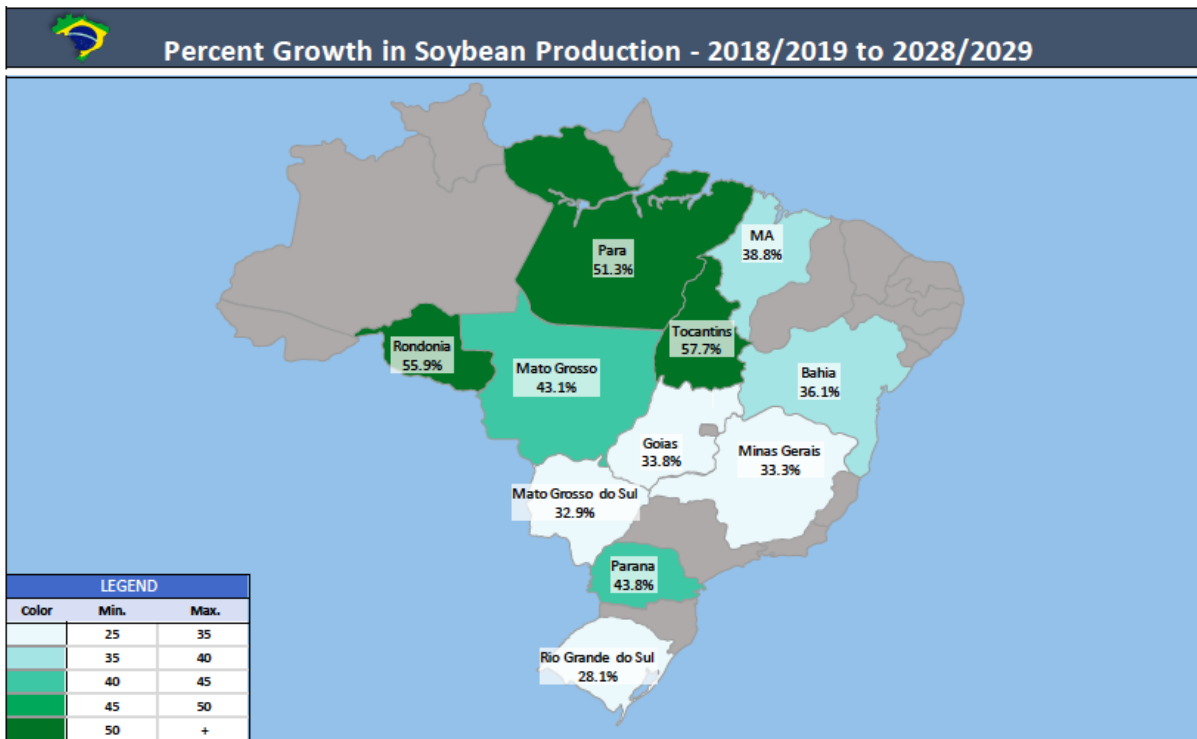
Percent Growth in Soybean Production - 2018/2019 to 2028/2029

Para
51.3%

MA
38.8%

Rondonia
55.9%

Mato Grosso
43.1%

Tocantins
57.7%

Bahia
36.1%

Goias
33.8%

Minas Gerais
33.3%

Mato Grosso do Sul
32.9%

Parana
43.8%

Rio Grande do Sul
28.1%

LEGEND

| Color | Min. | Max. |
|---|---|---|
| | 25 | 35 |
| | 35 | 40 |
| | 40 | 45 |
| | 45 | 50 |
| | 50 | + |